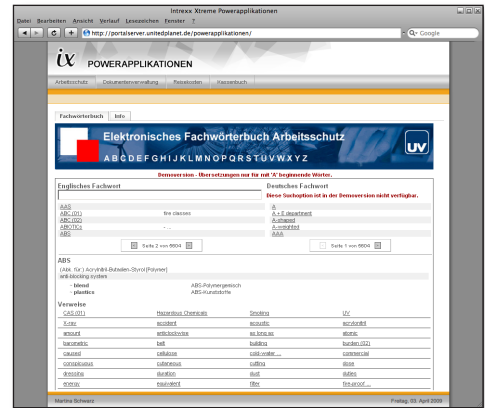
Intrexx Xtreme Powerapplikationen

Datei Bearbeiten Ansicht Verlauf Lesezeichen Fenster ?

http://portalserver.unitedplanet.de/powerapplikationen/

Google

ix POWERAPPLIKATIONEN

Arbeitsschutz Dokumentenverwaltung Reisekosten Kassenbuch

Fachwörterbuch Info

Elektronisches Fachwörterbuch Arbeitsschutz

A B C D E F G H I J K L M N O P Q R S T U V W X Y Z

UV

Demoversion - Übersetzungen nur für mit 'A' beginnende Wörter.

Englisches Fachwort

Deutsches Fachwort

Diese Suchoption ist in der Demoversion nicht verfügbar.

| | | |
|---|---|---|
| AAS | | A |
| ABC (01) | fire classes | A + E department |
| ABC (02) | | A-shaped |
| ABIOTICs | - ... | A-weighted |
| ABS | | AAA |

Seite 2 von 6604

Seite 1 von 6604

ABS

(Abk. für:) Acrylnitril-Butadien-Styrol [Polymer]
anti-blocking system

- blend ABS-Polymergemisch
- plastics ABS-Kunststoffe

Verweise

| | | | |
|---|---|---|---|
| CAS (01) | Hazardous Chemicals | Smoking | UV |
| X-ray | accident | acoustic | acrylonitril |
| amount | anticlockwise | as long as | atomic |
| barometric | belt | building | burden (02) |
| caused | cellulose | cold-water ... | commercial |
| conspicuous | cutaneous | cutting | dose |
| dressing | duration | dust | duties |
| energy | equivalent | filter | fire-proof ... |

Martina Schwarz

Freitag, 03. April 2009